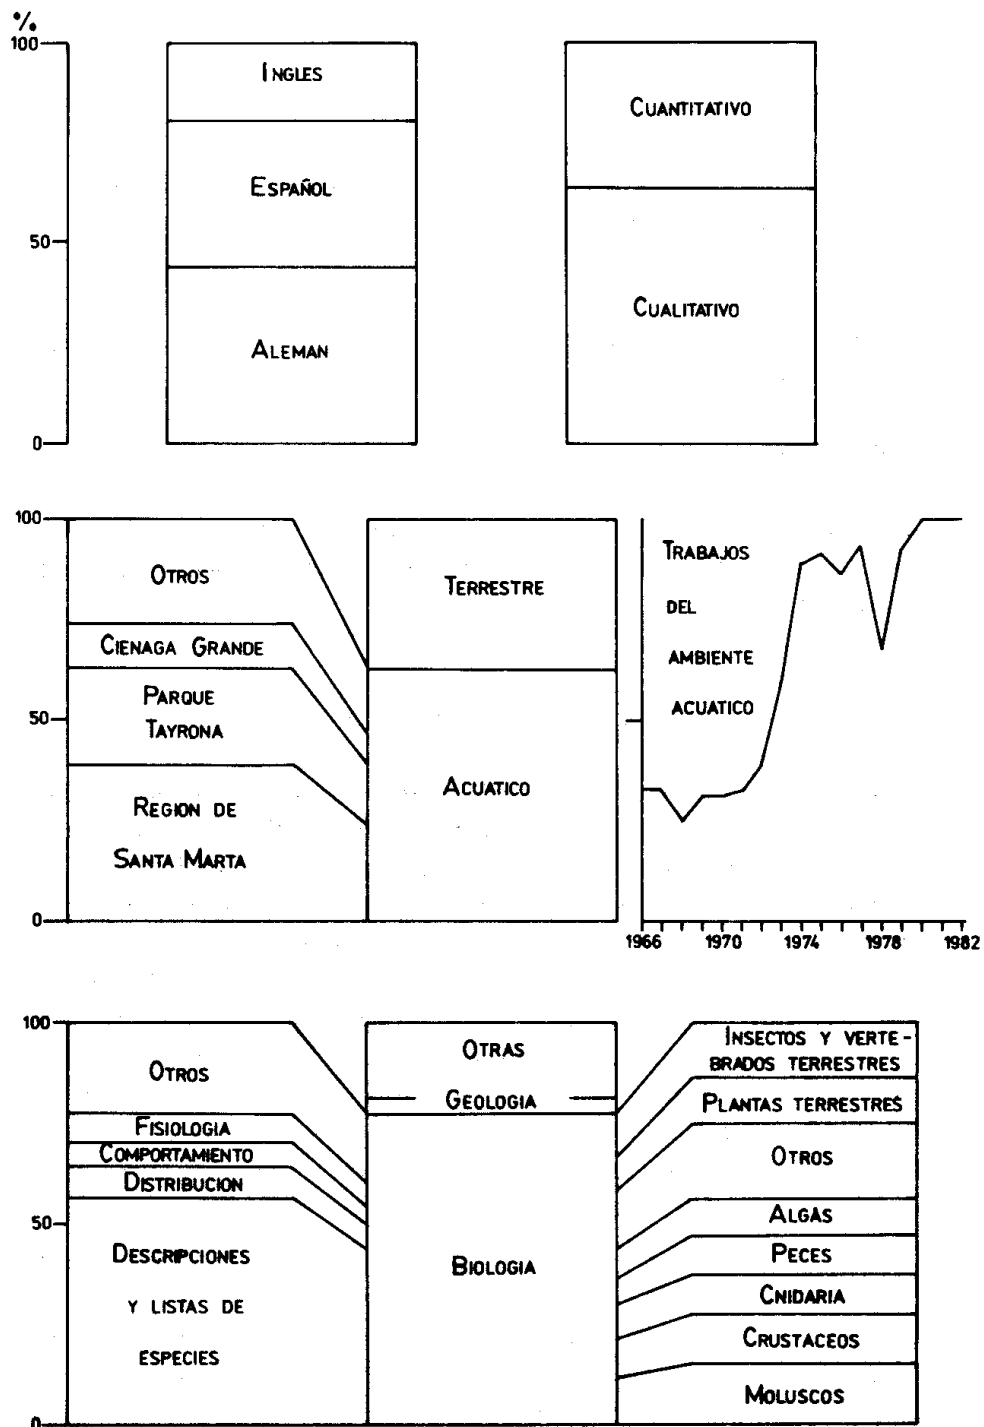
%
100
50
0

INGLES
ESPAÑOL
ALEMAN

CUANTITATIVO
CUALITATIVO

100
50
0

OTROS
CIENAGA GRANDE
PARQUE TAYRONA
REGION DE SANTA MARTA

TERRESTRE
ACUATICO

TRABAJOS DEL AMBIENTE ACUATICO

1966 1970 1974 1978 1982

100
50
0

OTROS
FISIOLOGIA
COMPORTAMIENTO
DISTRIBUCION
DESCRIPCIONES Y LISTAS DE ESPECIES

OTRAS
GEOLOGIA
BIOLOGIA

INSECTOS Y VERTEBRADOS TERRESTRES
PLANTAS TERRESTRES
OTROS
ALGAS
PECES
CNIDARIA
CRUSTACEOS
MOLUSCOS